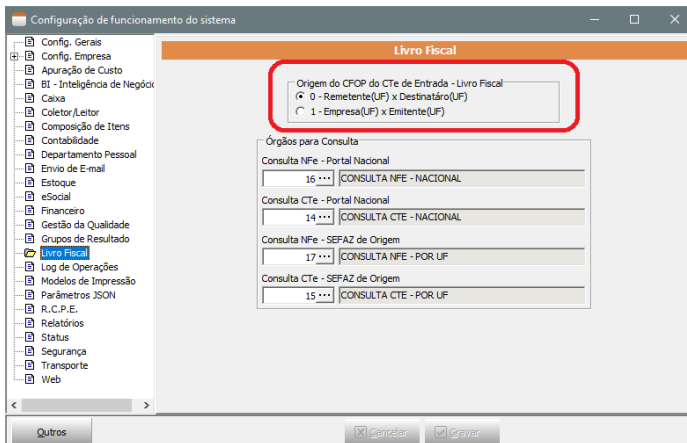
Configuração de funcionamento do sistema

Config. Gerais
Config. Empresa
Apuração de Custo
BI - Inteligência de Negóci
Caixa
Coletor/Leitor
Composição de Itens
Contabilidade
Departamento Pessoal
Envio de E-mail
Estoque
eSocial
Financeiro
Gestão da Qualidade
Grupos de Resultado
Livro Fiscal
Log de Operações
Modelos de Impressão
Parâmetros JSON
R.C.P.E.
Relatórios
Status
Segurança
Transporte
Web

Livro Fiscal

Origem do CFOP do CTe de Entrada - Livro Fiscal
0 - Remetente(UF) x Destinatáro(UF)
1 - Empresa(UF) x Emitente(UF)

Órgãos para Consulta
Consulta NFe - Portal Nacional
16 ... CONSULTA NFE - NACIONAL
Consulta CTe - Portal Nacional
14 ... CONSULTA CTE - NACIONAL
Consulta NFe - SEFAZ de Origem
17 ... CONSULTA NFE - POR UF
Consulta CTe - SEFAZ de Origem
15 ... CONSULTA CTE - POR UF

Outros
Cancelar
Gravar